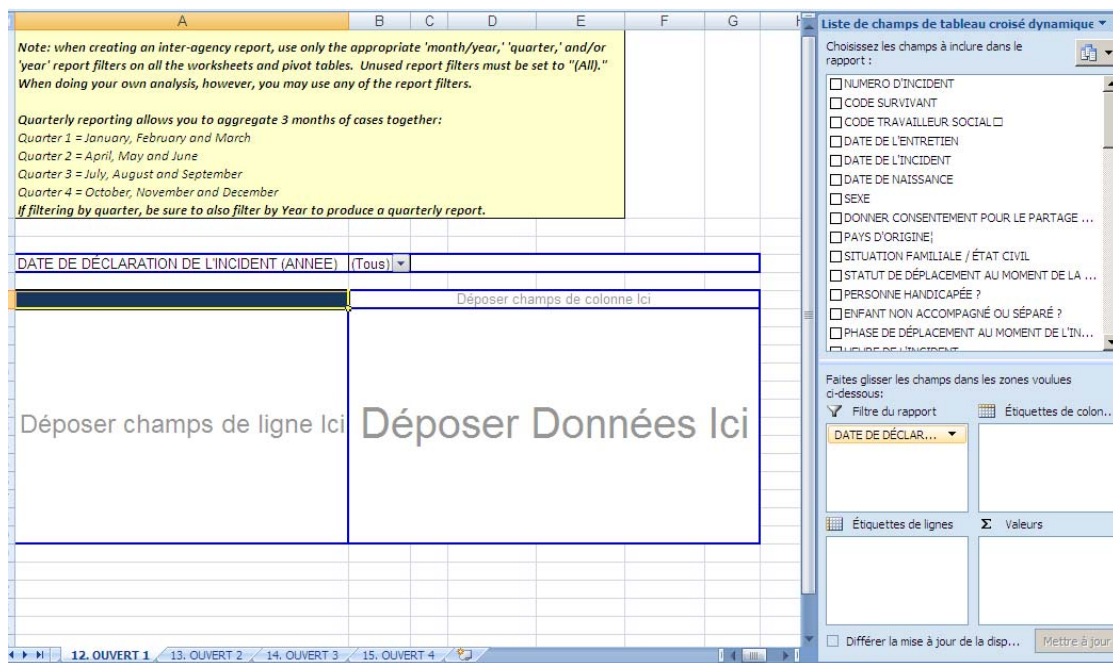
A B C D E F G

Note: when creating an inter-agency report, use only the appropriate 'month/year,' 'quarter,' and/or 'year' report filters on all the worksheets and pivot tables. Unused report filters must be set to "(All)." When doing your own analysis, however, you may use any of the report filters.

Quarterly reporting allows you to aggregate 3 months of cases together:
Quarter 1 = January, February and March
Quarter 2 = April, May and June
Quarter 3 = July, August and September
Quarter 4 = October, November and December
If filtering by quarter, be sure to also filter by Year to produce a quarterly report.

DATE DE DÉCLARATION DE L'INCIDENT (ANNEE) (Tous)

Déposer champs de colonne Ici

Déposer champs de ligne Ici

Déposer Données Ici

12. OUVERT 1 13. OUVERT 2 14. OUVERT 3 15. OUVERT 4

Liste de champs de tableau croisé dynamique

Choisissez les champs à inclure dans le rapport :

NUMERO D'INCIDENT
CODE SURVIVANT
CODE TRAVAILLEUR SOCIAL
DATE DE L'ENTRETIEN
DATE DE L'INCIDENT
DATE DE NAISSANCE
SEXE
DONNER CONSENTEMENT POUR LE PARTAGE ...
PAYS D'ORIGINE
SITUATION FAMILIALE / ÉTAT CIVIL
STATUT DE DÉPLACEMENT AU MOMENT DE LA ...
PERSONNE HANDICAPÉE ?
ENFANT NON ACCOMPAGNÉ OU SÉPARÉ ?
PHASE DE DÉPLACEMENT AU MOMENT DE L'IN...
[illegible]

Faites glisser les champs dans les zones voulues ci-dessous:

Filtre du rapport
Étiquettes de colon...
DATE DE DÉCLAR...
Étiquettes de lignes
Valeurs

Différer la mise à jour de la disp...
Mettre à jour